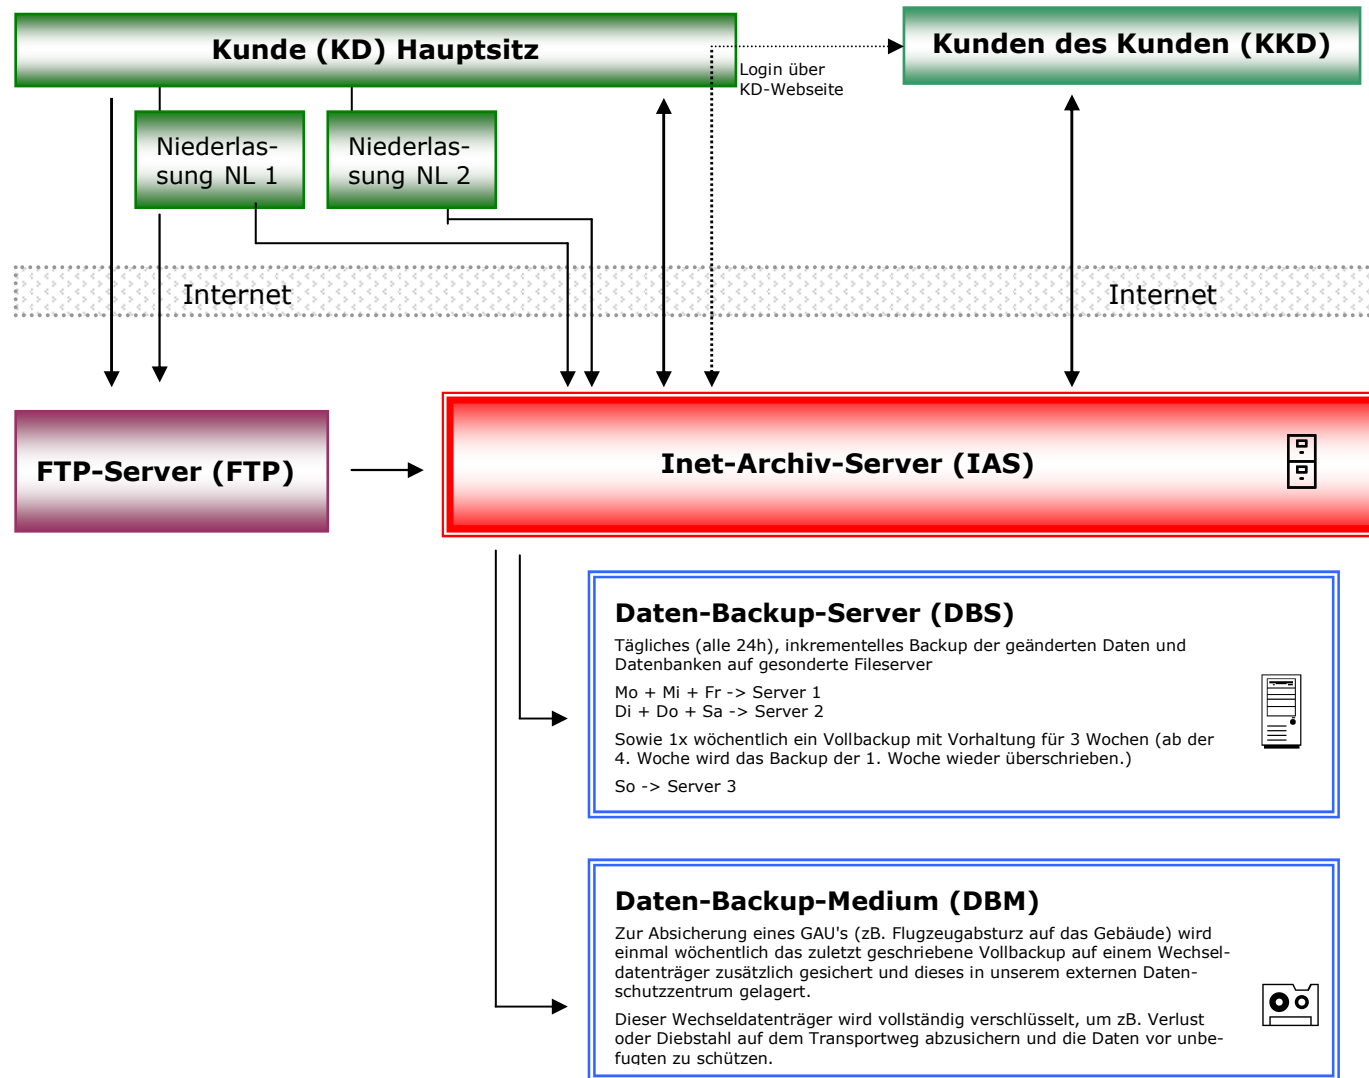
Kunde (KD) Hauptsitz

Kunden des Kunden (KKD)

Login über KD-Webseite

Niederlassung NL 1

Niederlassung NL 2

Internet

Internet

FTP-Server (FTP)

Inet-Archiv-Server (IAS)

Daten-Backup-Server (DBS)

Tägliches (alle 24h), inkrementelles Backup der geänderten Daten und Datenbanken auf gesonderte Fileserver

Mo + Mi + Fr -> Server 1
Di + Do + Sa -> Server 2

Sowie 1x wöchentlich ein Vollbackup mit Vorhaltung für 3 Wochen (ab der 4. Woche wird das Backup der 1. Woche wieder überschrieben.)

So -> Server 3

Daten-Backup-Medium (DBM)

Zur Absicherung eines GAU's (zB. Flugzeugabsturz auf das Gebäude) wird einmal wöchentlich das zuletzt geschriebene Vollbackup auf einem Wechseldatenträger zusätzlich gesichert und dieses in unserem externen Datenschutzzentrum gelagert.

Dieser Wechseldatenträger wird vollständig verschlüsselt, um zB. Verlust oder Diebstahl auf dem Transportweg abzusichern und die Daten vor unbefugten zu schützen.